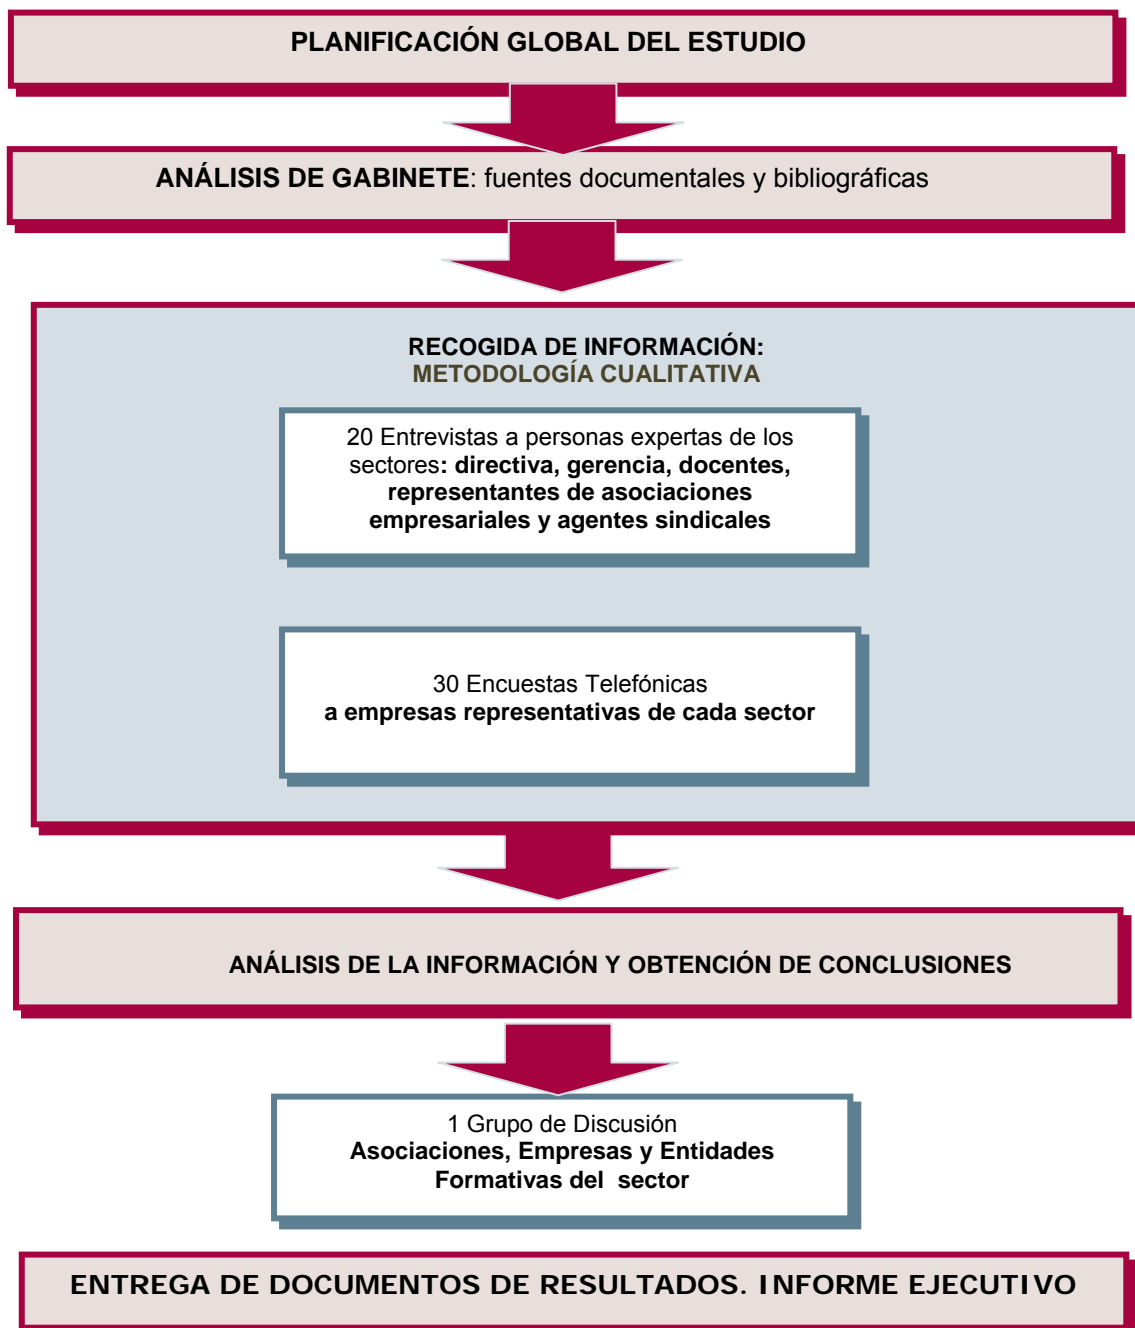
PLANIFICACIÓN GLOBAL DEL ESTUDIO

ANÁLISIS DE GABINETE: fuentes documentales y bibliográficas

RECOGIDA DE INFORMACIÓN:
METODOLOGÍA CUALITATIVA

20 Entrevistas a personas expertas de los sectores: directiva, gerencia, docentes, representantes de asociaciones empresariales y agentes sindicales

30 Encuestas Telefónicas
a empresas representativas de cada sector

ANÁLISIS DE LA INFORMACIÓN Y OBTENCIÓN DE CONCLUSIONES

1 Grupo de Discusión
Asociaciones, Empresas y Entidades Formativas del sector

ENTREGA DE DOCUMENTOS DE RESULTADOS. INFORME EJECUTIVO